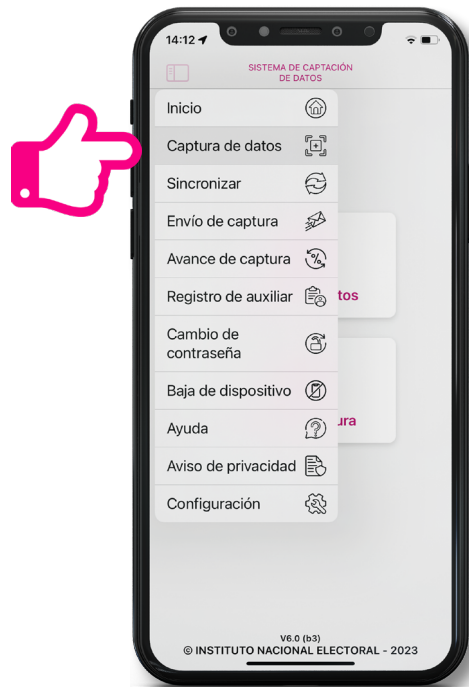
14:12

SISTEMA DE CAPTACIÓN DE DATOS

Inicio

Captura de datos

Sincronizar

Envío de captura

Avance de captura

Registro de auxiliar

Cambio de contraseña

Baja de dispositivo

Ayuda

Aviso de privacidad

Configuración

tos

ura

V6.0 (b3)
© INSTITUTO NACIONAL ELECTORAL - 2023